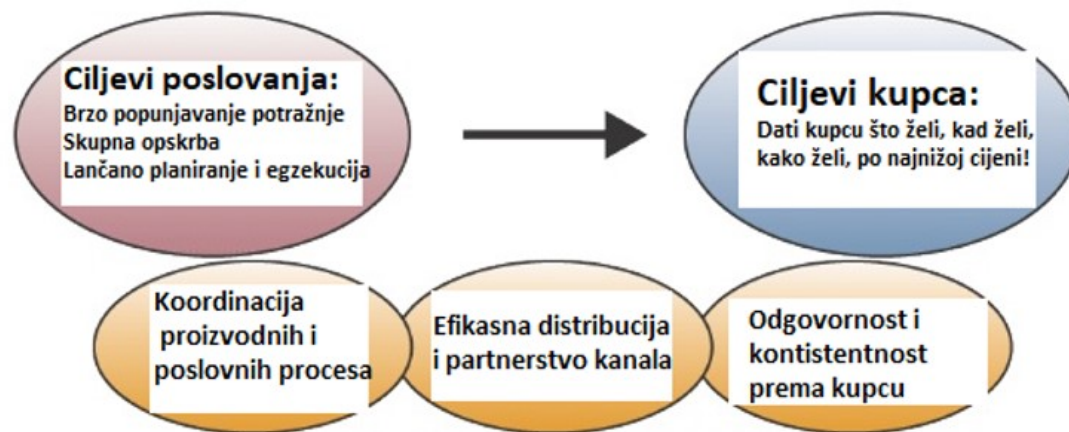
Ciljevi poslovanja:
Brzo popunjavanje potražnje
Skupna opskrba
Lančano planiranje i egzekucija

Ciljevi kupca:
Dati kupcu što želi, kad želi, kako želi, po najnižoj cijeni!

Koordinacija proizvodnih i poslovnih procesa

Efikasna distribucija i partnerstvo kanala

Odgovornost i kontistentnost prema kupcu